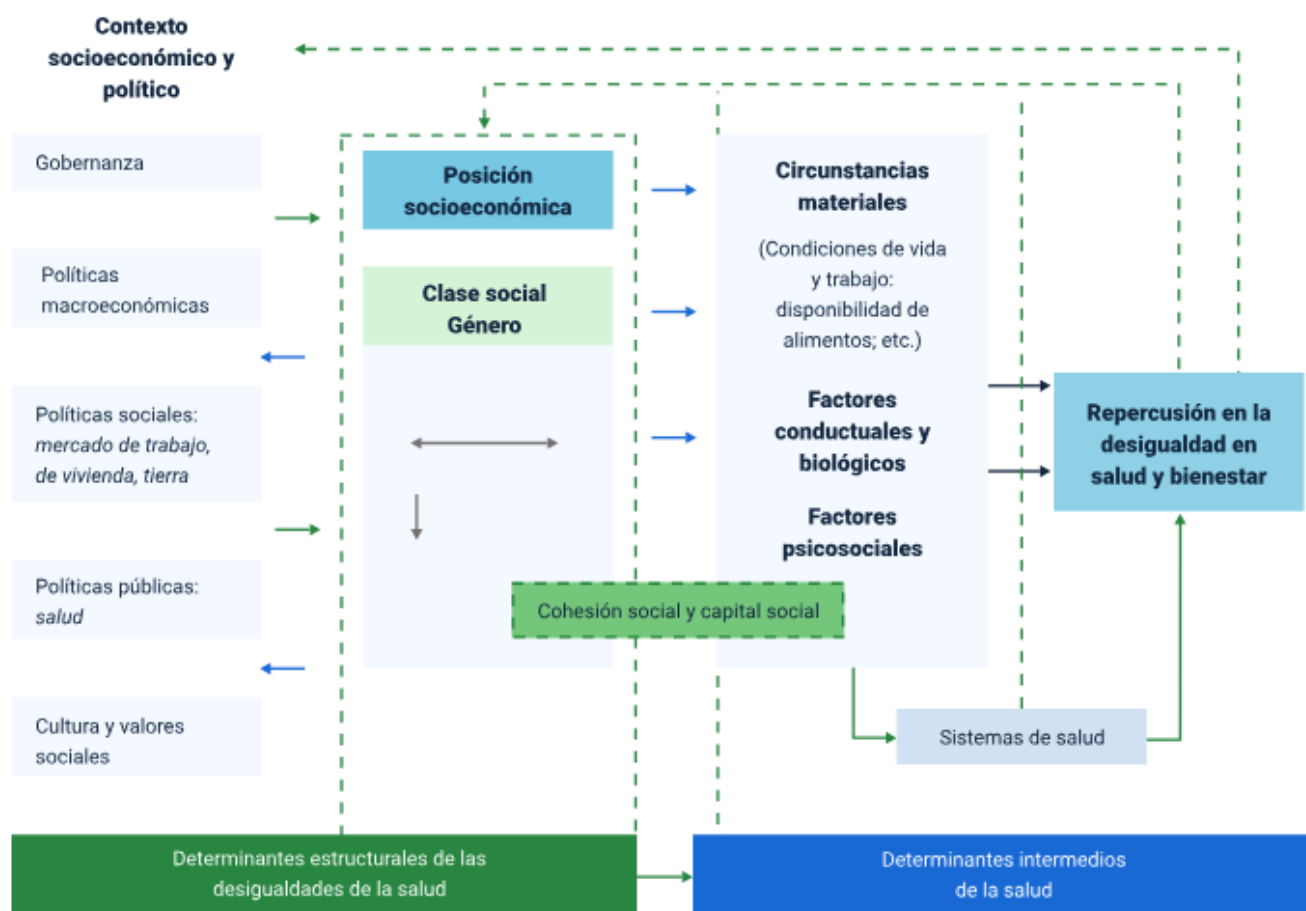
Contexto socioeconómico y político

Gobernanza

Políticas macroeconómicas

Políticas sociales: *mercado de trabajo, de vivienda, tierra*

Políticas públicas: *salud*

Cultura y valores sociales

Posición socioeconómica

Clase social
Género

Circunstancias materiales

(Condiciones de vida y trabajo: disponibilidad de alimentos; etc.)

Factores conductuales y biológicos

Factores psicosociales

Cohesión social y capital social

Repercusión en la desigualdad en salud y bienestar

Sistemas de salud

Determinantes estructurales de las desigualdades de la salud

Determinantes intermedios de la salud